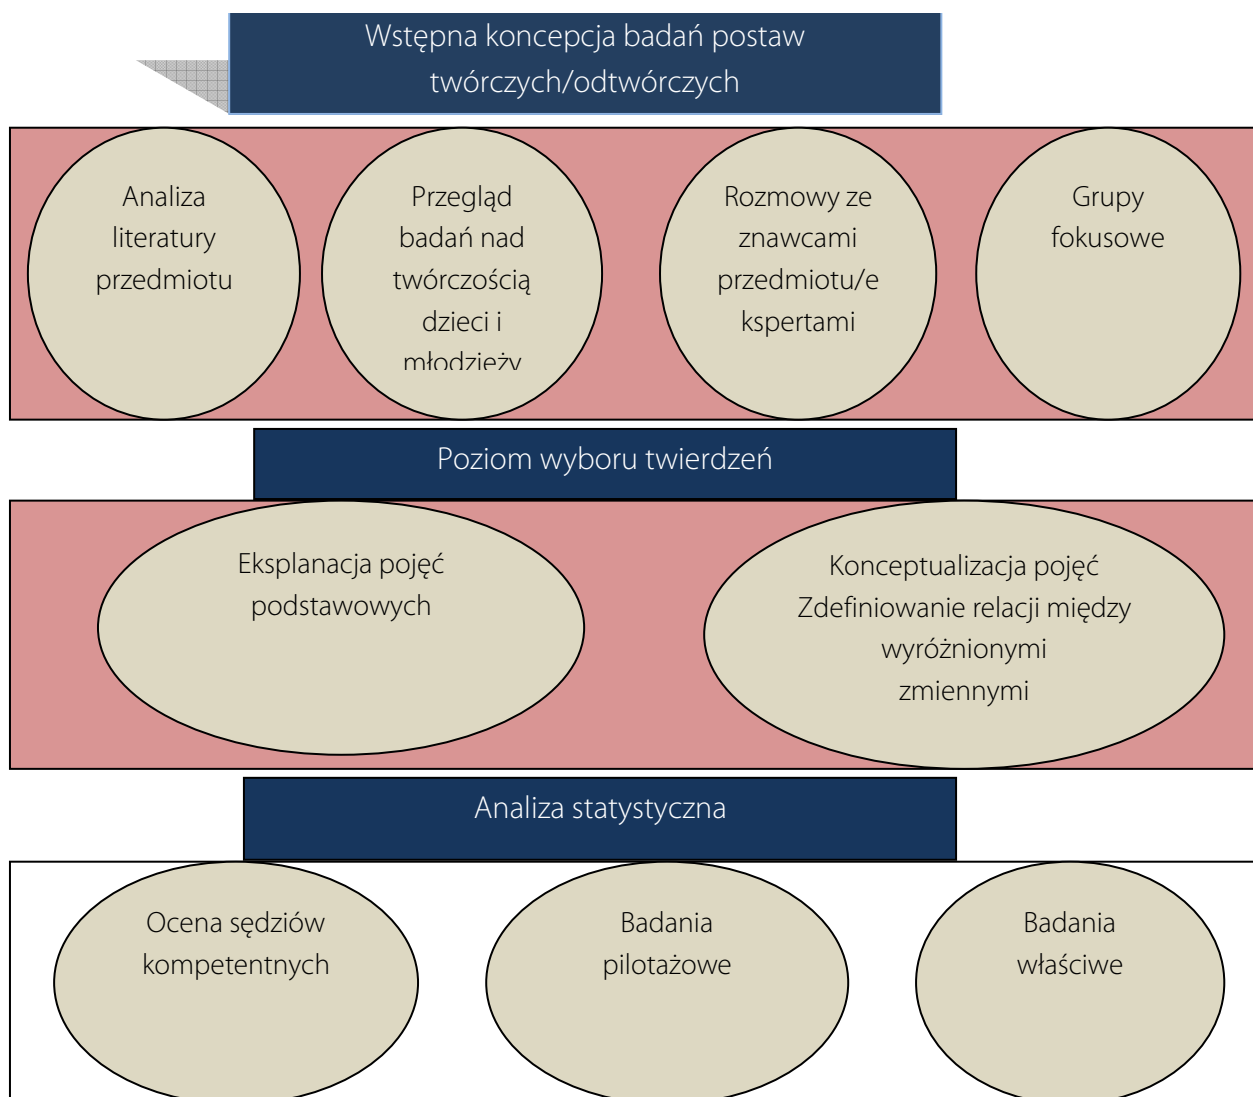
Wstępna koncepcja badań postaw twórczych/odtwórczych

Analiza literatury przedmiotu

Przegląd badań nad twórczością dzieci i młodzieży

Rozmowy ze znawcami przedmiotu/ekspertami

Grupy fokusowe

Poziom wyboru twierdzeń

Eksplanacja pojęć podstawowych

Konceptualizacja pojęć Zdefiniowanie relacji między wyróżnionymi zmiennymi

Analiza statystyczna

Ocena sędziów kompetentnych

Badania pilotażowe

Badania właściwe